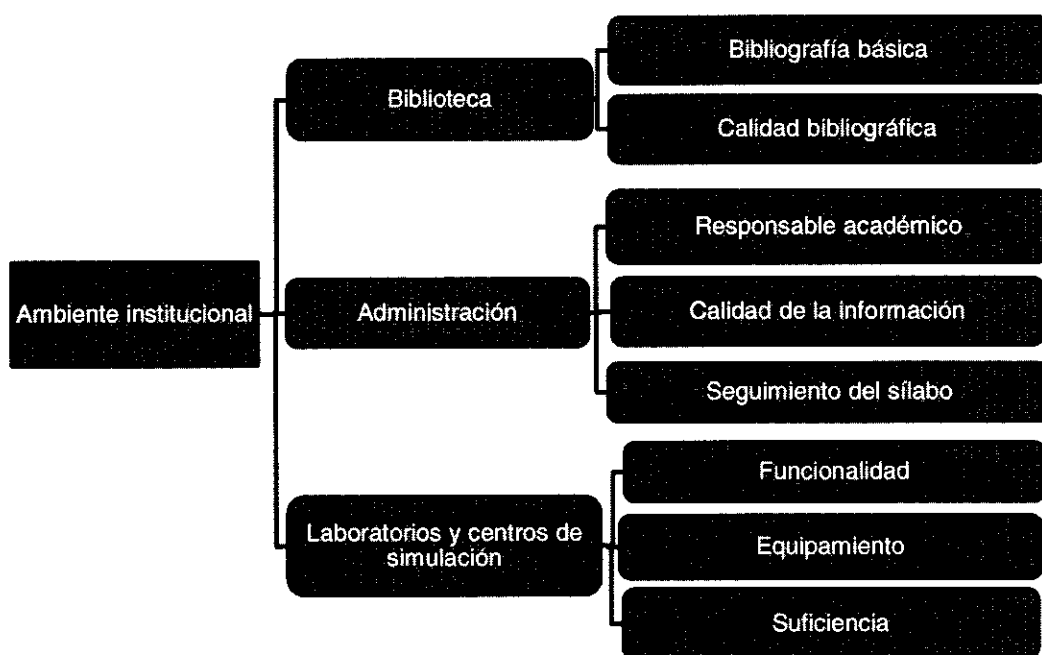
Ambiente institucional

Biblioteca

Bibliografía básica

Calidad bibliográfica

Administración

Responsable académico

Calidad de la información

Seguimiento del sílabo

Laboratorios y centros de simulación

Funcionalidad

Equipamiento

Suficiencia